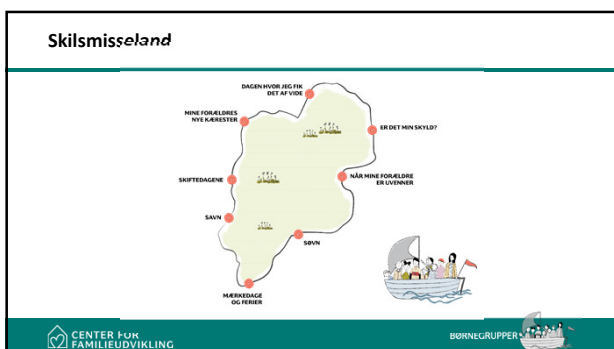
Skilsmisseland

DAGEN HVOR JEG FIK DET AF VIDE

MINE FORÆLDRES NYE KÆRESTER

ER DET MIN SKYLD?

SKIFTEDAGENE

NÅR MINE FORÆLDRE ER UVENNER

SAVN

SØVN

MÆRKEDAGE OG FERIER

CENTER FOR FAMILIEUDVIKLING

BØRNEGRUPPER